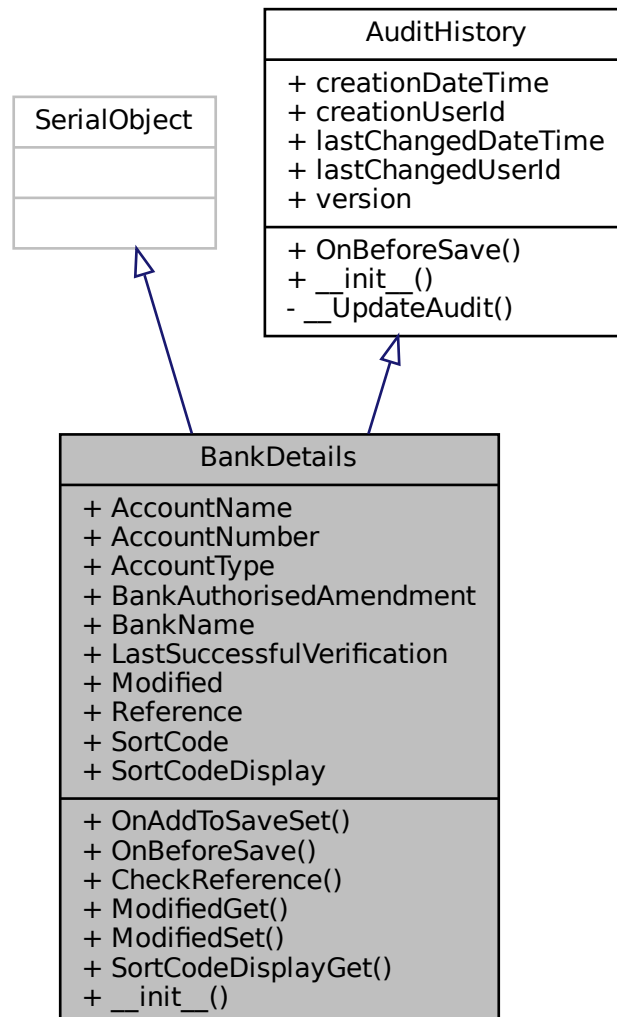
SerialObject

AuditHistory

+ creationDateTime
+ creationUserId
+ lastChangedDateTime
+ lastChangedUserId
+ version

+ OnBeforeSave()
+ \_\_init\_\_()
- \_\_UpdateAudit()

BankDetails

+ AccountName
+ AccountNumber
+ AccountType
+ BankAuthorisedAmendment
+ BankName
+ LastSuccessfulVerification
+ Modified
+ Reference
+ SortCode
+ SortCodeDisplay

+ OnAddToSaveSet()
+ OnBeforeSave()
+ CheckReference()
+ ModifiedGet()
+ ModifiedSet()
+ SortCodeDisplayGet()
+ \_\_init\_\_()